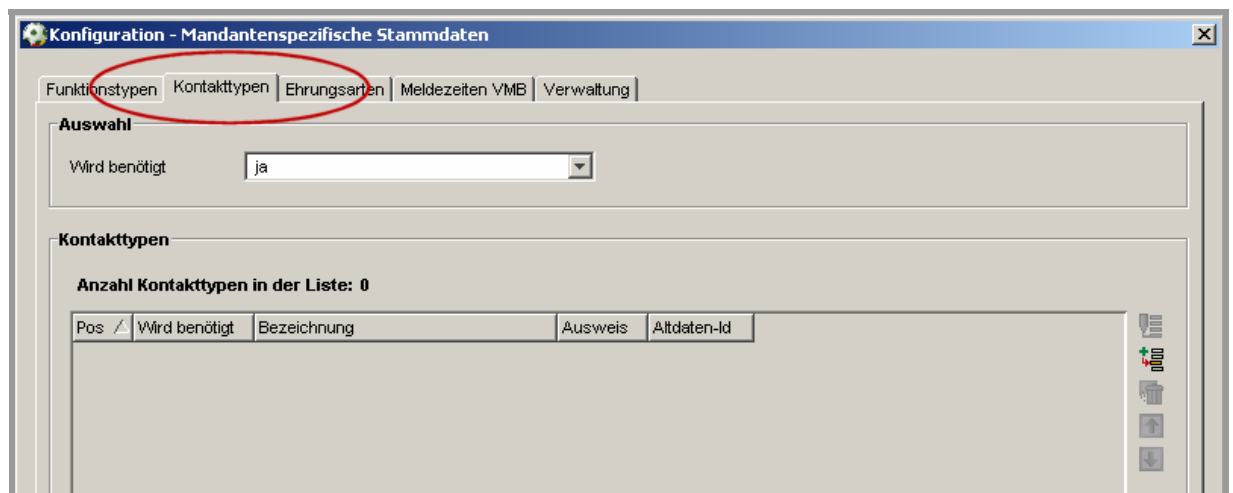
Konfiguration - Mandantenspezifische Stammdaten

Funktionstypen | Kontakttypen | Ehrungsarten | Meldezeiten VMB | Verwaltung

Auswahl

Wird benötigt ja

Kontakttypen

Anzahl Kontakttypen in der Liste: 0

| Pos | Wird benötigt | Bezeichnung | Ausweis | Altdaten-Id |
|---|---|---|---|---|